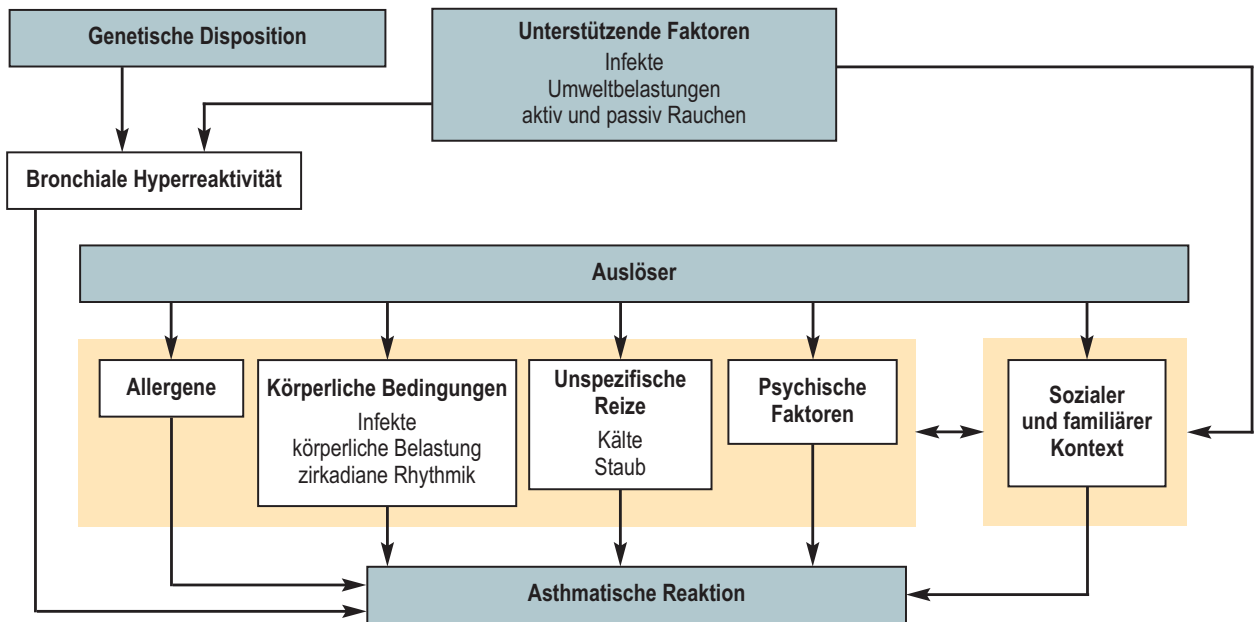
Genetische Disposition

Unterstützende Faktoren
Infekte
Umweltbelastungen
aktiv und passiv Rauchen

Bronchiale Hyperreaktivität

Auslöser

Allergene

Körperliche Bedingungen
Infekte
körperliche Belastung
zirkadiane Rhythmik

Unspezifische Reize
Kälte
Staub

Psychische Faktoren

Sozialer und familiärer Kontext

Asthmatische Reaktion